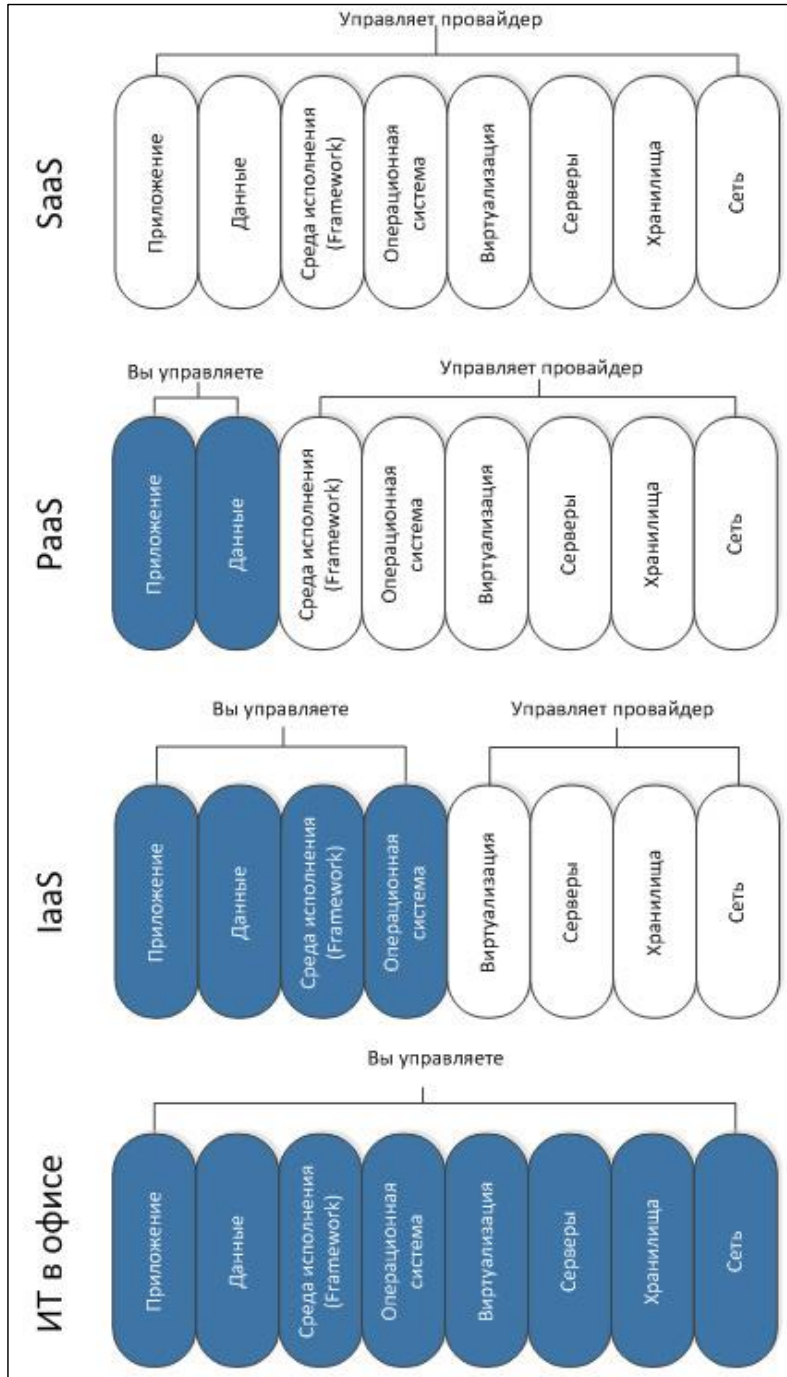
Управляет провайдер

SaaS

Приложение

Данные

Среда исполнения (Framework)

Операционная система

Виртуализация

Серверы

Хранилища

Сеть

Вы управляете

Управляет провайдер

PaaS

Приложение

Данные

Среда исполнения (Framework)

Операционная система

Виртуализация

Серверы

Хранилища

Сеть

Вы управляете

Управляет провайдер

IaaS

Приложение

Данные

Среда исполнения (Framework)

Операционная система

Виртуализация

Серверы

Хранилища

Сеть

Вы управляете

ИТ в офисе

Приложение

Данные

Среда исполнения (Framework)

Операционная система

Виртуализация

Серверы

Хранилища

Сеть